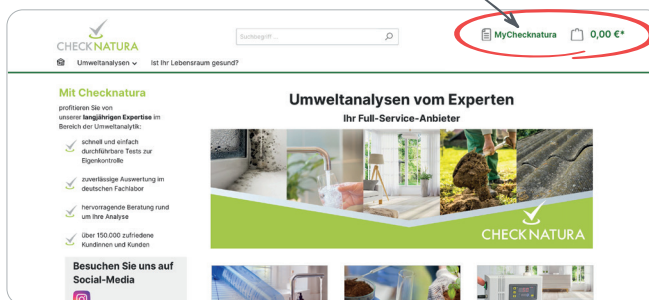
CHECKNATURA

Suchbegriff...

MyChecknatura

0,00 €*

Umweltanalysen

Ist Ihr Lebensraum gesund?

Mit Checknatura

profitieren Sie von unserer langjährigen Expertise im Bereich der Umweltanalytik:

schnell und einfach durchführbare Tests zur Eigenkontrolle

zuverlässige Auswertung im deutschen Fachlabor

hervorragende Beratung rund um Ihre Analyse

über 150.000 zufriedene Kundinnen und Kunden

Besuchen Sie uns auf Social-Media

Umweltanalysen vom Experten

Ihr Full-Service-Anbieter

CHECKNATURA